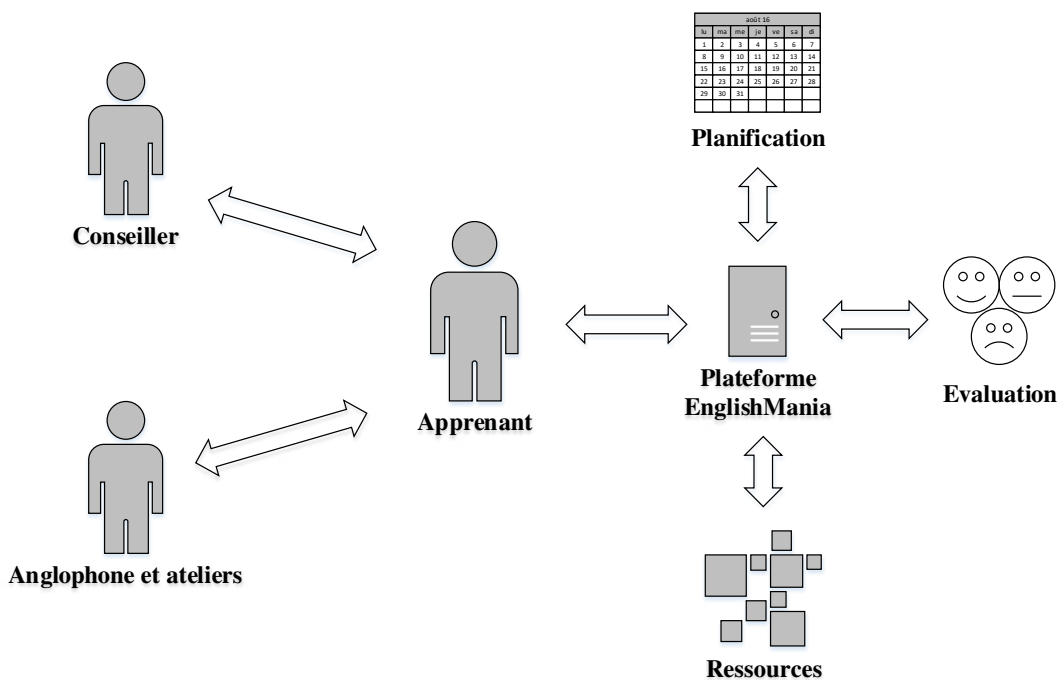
| août 16 | | | | | | |
|---|---|---|---|---|---|---|
| lu | ma | me | je | ve | sa | di |
| 1 | 2 | 3 | 4 | 5 | 6 | 7 |
| 8 | 9 | 10 | 11 | 12 | 13 | 14 |
| 15 | 16 | 17 | 18 | 19 | 20 | 21 |
| 22 | 23 | 24 | 25 | 26 | 27 | 28 |
| 29 | 30 | 31 | | | | |

Planification

Conseiller

Apprenant

Plateforme EnglishMania

Evaluation

Anglophone et ateliers

Ressources